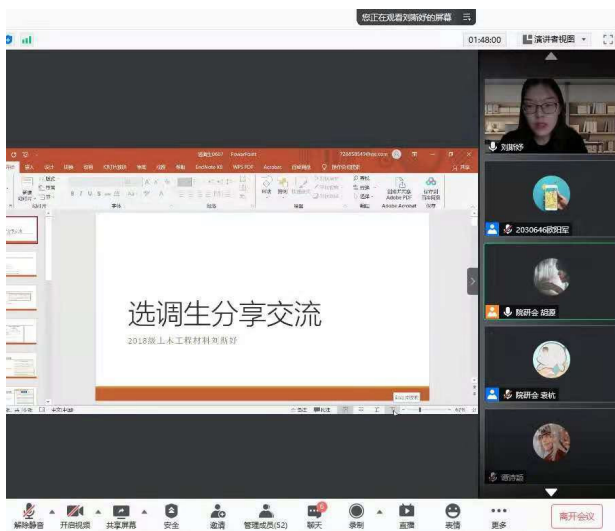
您正在观看刘婉婷的屏幕

01:48:00

演讲者视图

选调生分享交流

2018级土木工程材料刘婉婷

刘婉婷

2030646欧阳星

院研会 胡源

院研会 袁杭

谭诗涵

解除静音

开启视频

共享屏幕

安全

邀请

管理成员(52)

聊天

录制

直播

表情

更多

离开会议